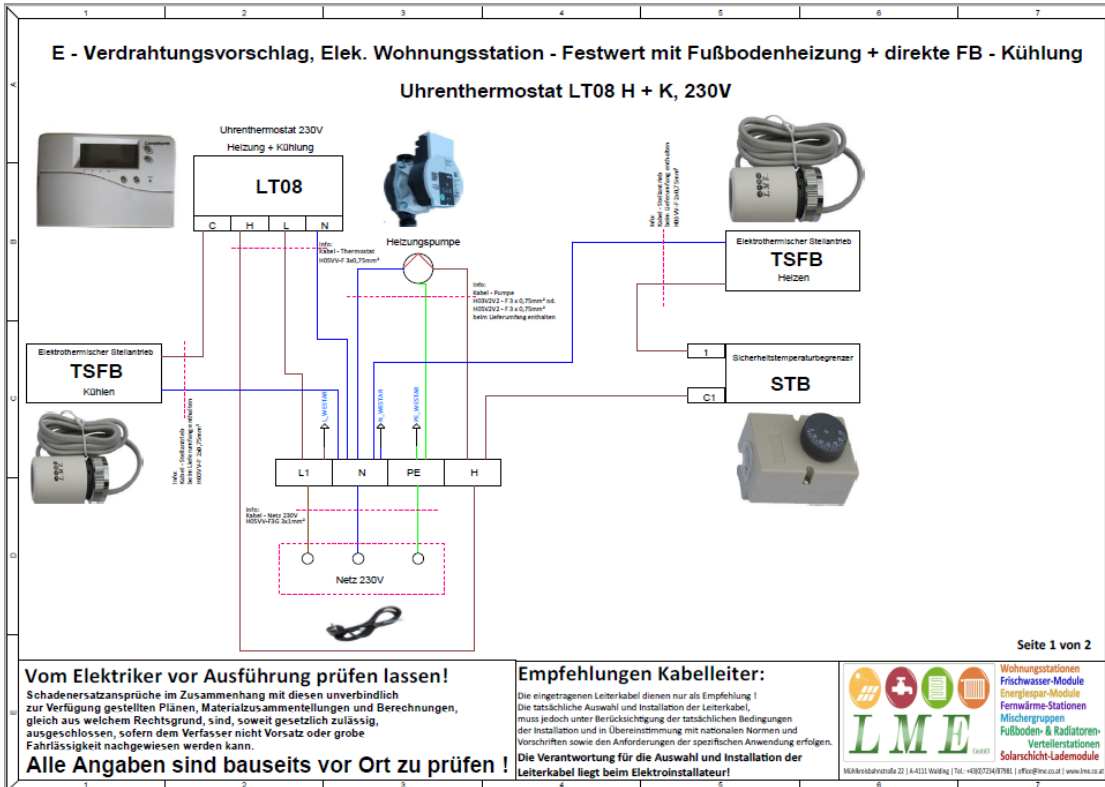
1 2 3 4 5 6 7

A B C D

E - Verdrahtungsvorschlag, Elek. Wohnungsstation - Festwert mit Fußbodenheizung + direkte FB - Kühlung

Uhrenthermostat LT08 H + K, 230V

Uhrenthermostat 230V
Heizung + Kühlung

LT08

C H L N

Info:
Kabel - Thermostat
H05VV-F 3x0,75mm²

Heizungspumpe

Info:
Kabel - Pumpe
H03V2V2 - F 3 x 0,75mm² od.
H05V2V2 - F 3 x 0,75mm²
beim Lieferumfang enthalten

Info:
Kabel - Stellantrieb
beim Lieferumfang enthalten
H05VV-F 2x0,75mm²

Elektrothermischer Stellantrieb
TSFB
Heizen

1
Sicherheitstemperaturbegrenzer
STB
C1

Elektrothermischer Stellantrieb
TSFB
Kühlen

Info:
Kabel - Stellantrieb
beim Lieferumfang enthalten
H05VV-F 2x0,75mm²

L_WEST08
N_WEST08
PE_WEST08

L1 N PE H

Info:
Kabel - Netz 230V
H05VV-F3G 3x1mm²

Netz 230V

Seite 1 von 2

Vom Elektriker vor Ausführung prüfen lassen!
Schadenersatzansprüche im Zusammenhang mit diesen unverbindlich zur Verfügung gestellten Plänen, Materialzusammentellungen und Berechnungen, gleich aus welchem Rechtsgrund, sind, soweit gesetzlich zulässig, ausgeschlossen, sofern dem Verfasser nicht Vorsatz oder grobe Fahrlässigkeit nachgewiesen werden kann.
Alle Angaben sind bauseits vor Ort zu prüfen !

Empfehlungen Kabelleiter:
Die eingetragenen Leiterkabel dienen nur als Empfehlung !
Die tatsächliche Auswahl und Installation der Leiterkabel, muss jedoch unter Berücksichtigung der tatsächlichen Bedingungen der Installation und in Übereinstimmung mit nationalen Normen und Vorschriften sowie den Anforderungen der spezifischen Anwendung erfolgen.
Die Verantwortung für die Auswahl und Installation der Leiterkabel liegt beim Elektroinstallateur!

LME GmbH
Wohnungsstationen
Frischwasser-Module
Energiespar-Module
Fernwärme-Stationen
Mischergruppen
Fußboden- & Radiatoren-Verteilerstationen
Solarschicht-Lademodule
Mühlkreisbahnstraße 22 | A-4111 Walding | Tel.: +43(0)7234/87981 | office@lme.co.at | www.lme.co.at